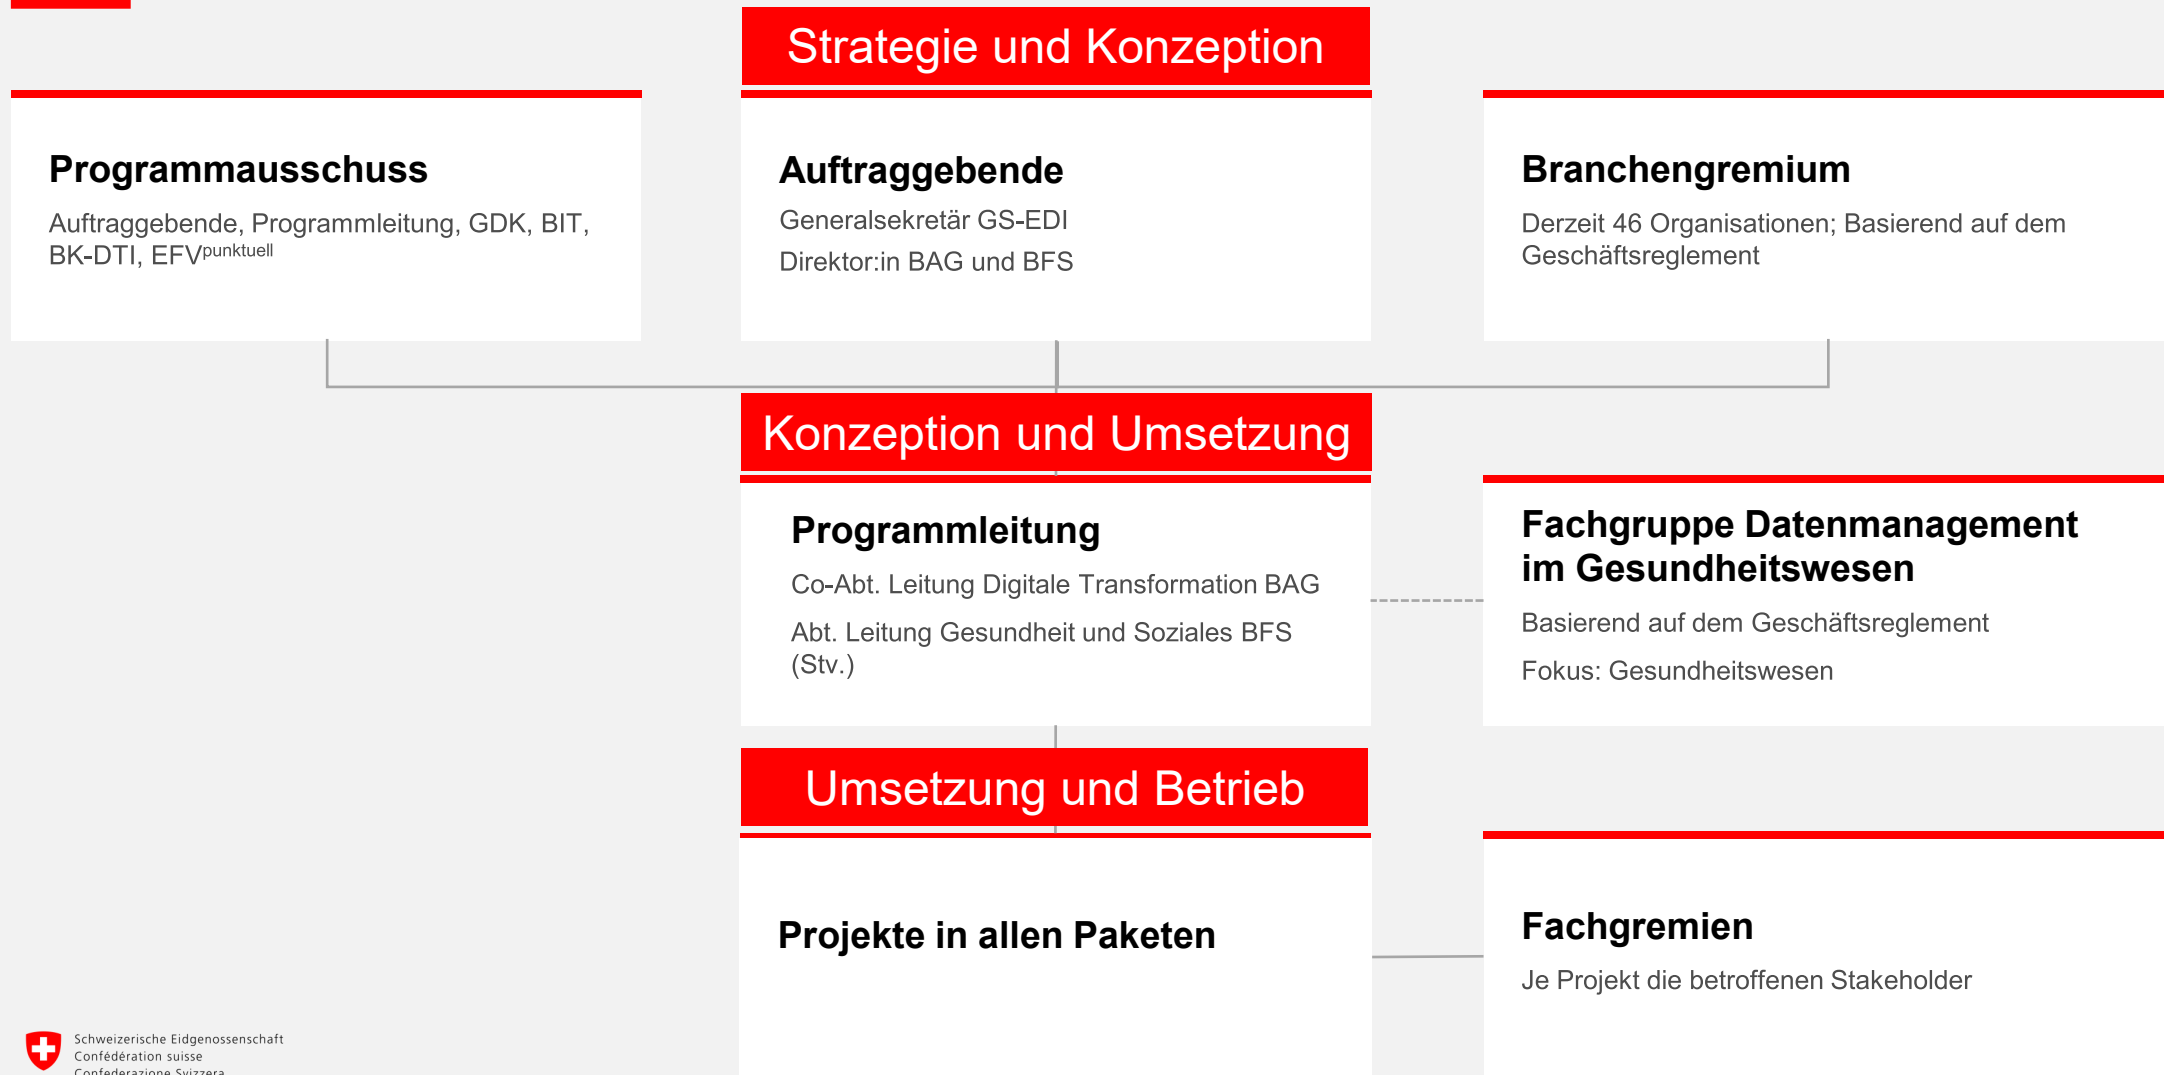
Strategie und Konzeption

Programmausschuss

Auftraggebende, Programmleitung, GDK, BIT, BK-DTI, EFV$^{punktuell}$

Auftraggebende

Generalsekretär GS-EDI

Direktor:in BAG und BFS

Branchengremium

Derzeit 46 Organisationen; Basierend auf dem Geschäftsreglement

Konzeption und Umsetzung

Programmleitung

Co-Abt. Leitung Digitale Transformation BAG

Abt. Leitung Gesundheit und Soziales BFS (Stv.)

Fachgruppe Datenmanagement im Gesundheitswesen

Basierend auf dem Geschäftsreglement

Fokus: Gesundheitswesen

Umsetzung und Betrieb

Projekte in allen Paketen

Fachgremien

Je Projekt die betroffenen Stakeholder

Schweizerische Eidgenossenschaft
Confédération suisse
Confederazione Svizzera